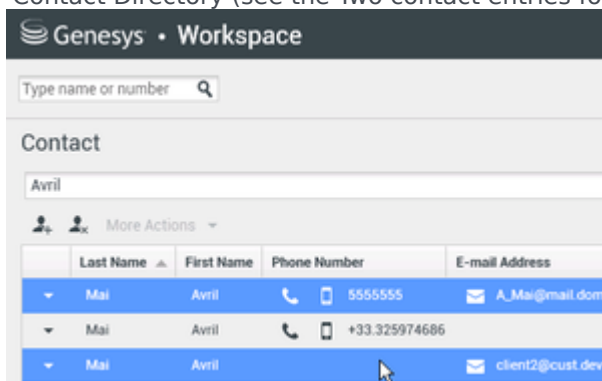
Contact Directory (see the two contact entries fo

Genesys • Workspace

Type name or number

Contact

Avril

More Actions

| | Last Name | First Name | Phone Number | E-mail Address |
|---|---|---|---|---|
| | Mai | Avril | 5555555 | A_Mai@mail.dom |
| | Mai | Avril | +33.325974686 | |
| | Mai | Avril | | client2@cust.dev |